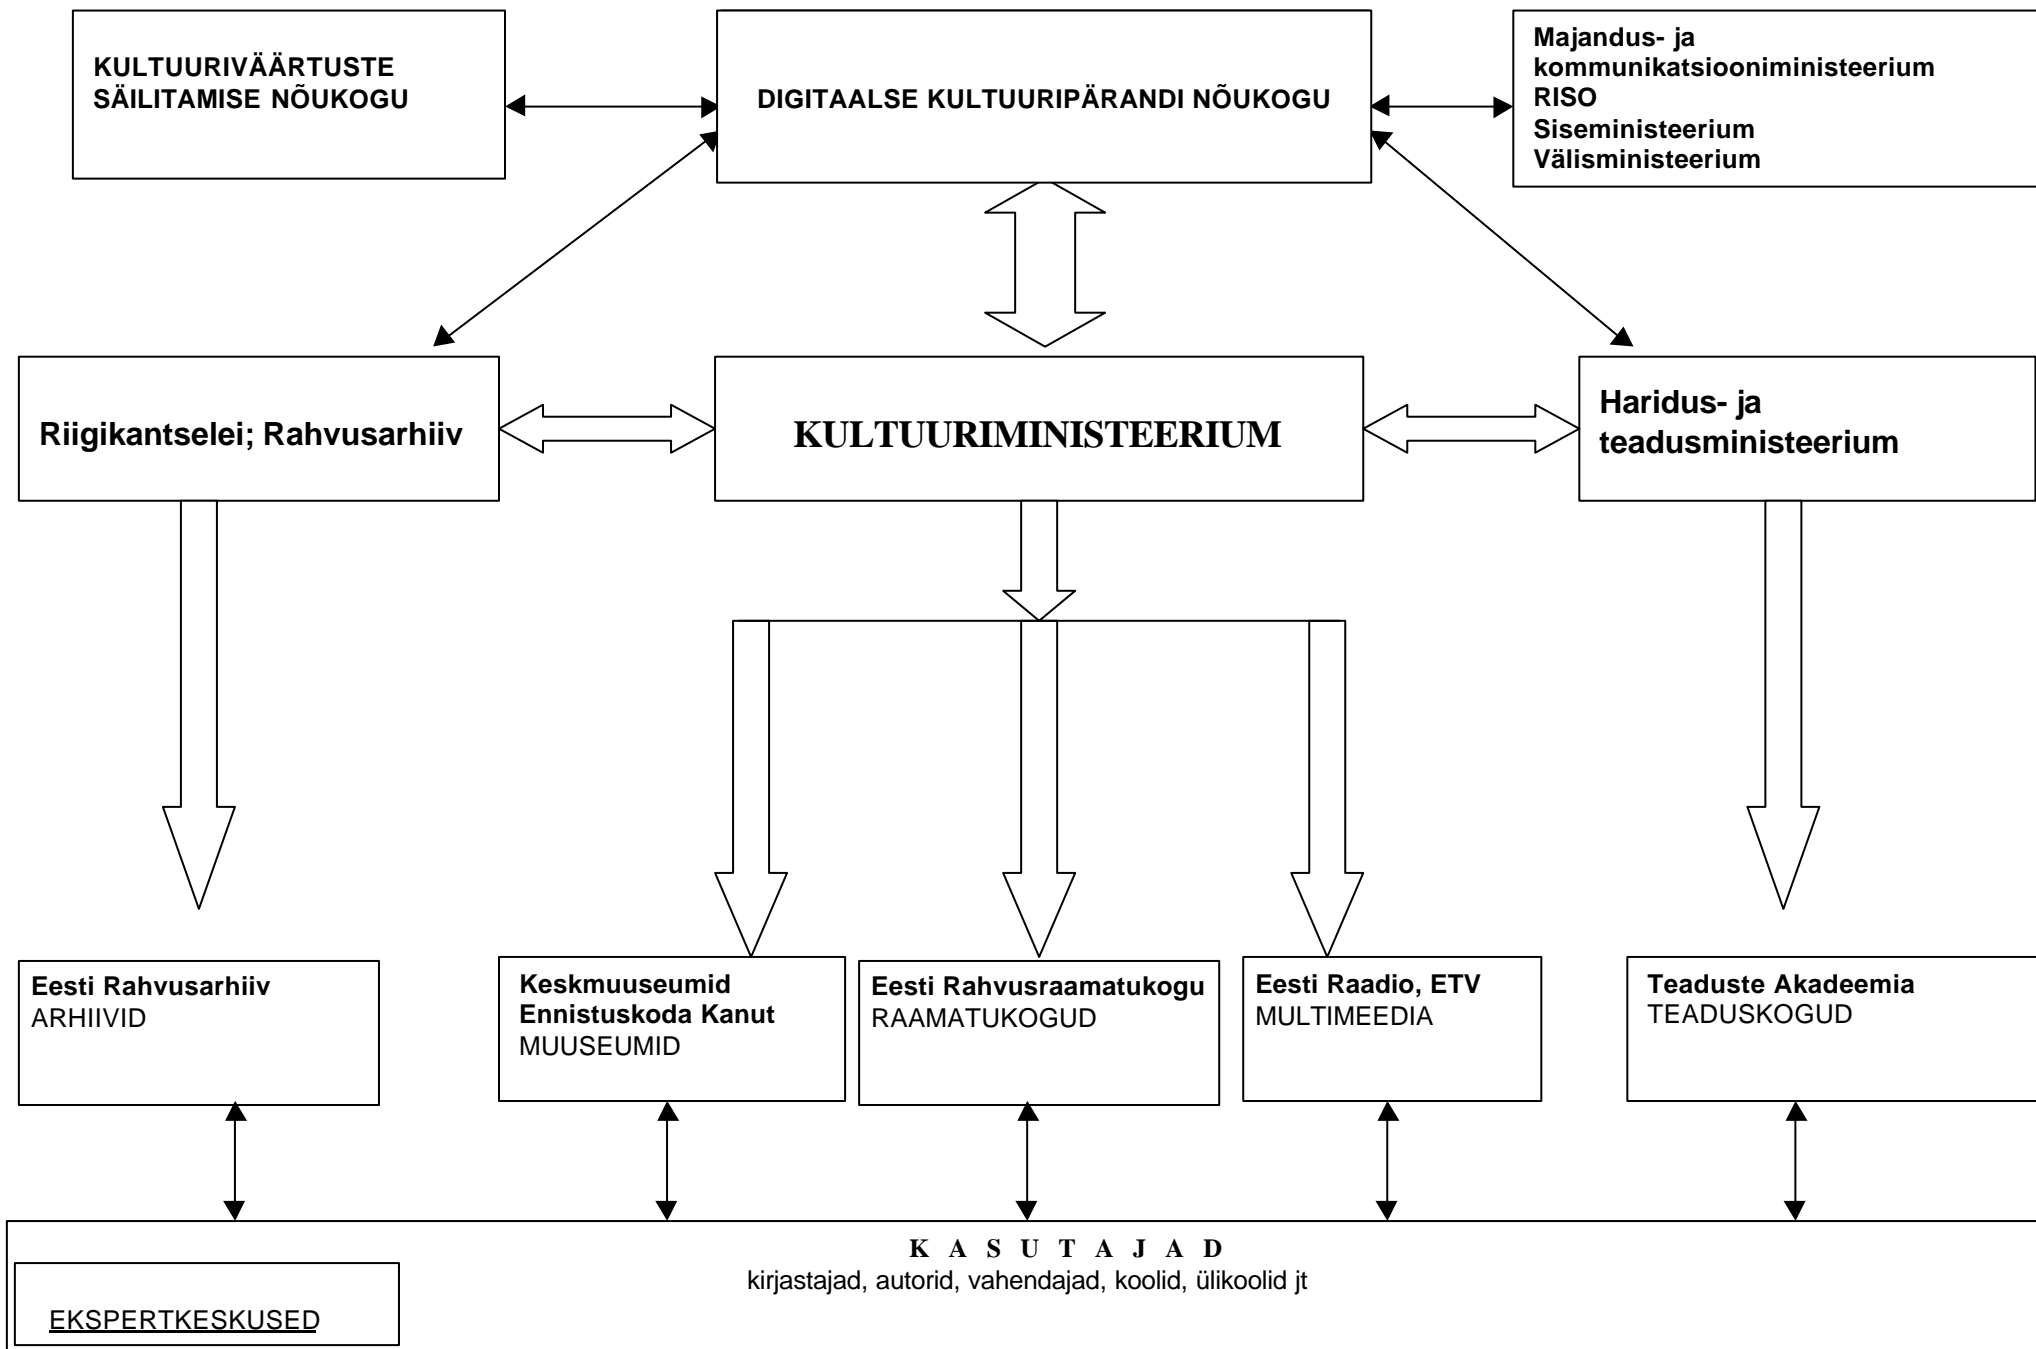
KULTUURIVÄÄRTUSTE SÄILITAMISE NÕUKOGU

DIGITAALSE KULTUURIPÄRANDI NÕUKOGU

Majandus- ja kommunikatsiooniministeerium
RISO
Siseministeerium
Välisministeerium

Riigikantselei; Rahvusarhiiv

KULTUURIMINISTEERIUM

Haridus- ja teadusministeerium

Eesti Rahvusarhiiv
ARHIIVID

Keskmuuseumid
Ennistuskoda Kanut
MUUSEUMID

Eesti Rahvusraamatukogu
RAAMATUKOGUD

Eesti Raadio, ETV
MULTIMEEDIA

Teaduste Akadeemia
TEADUSKOGUD

K A S U T A J A D
kirjastajad, autorid, vahendajad, koolid, ülikoolid jt

EKSPERTKESKUSED